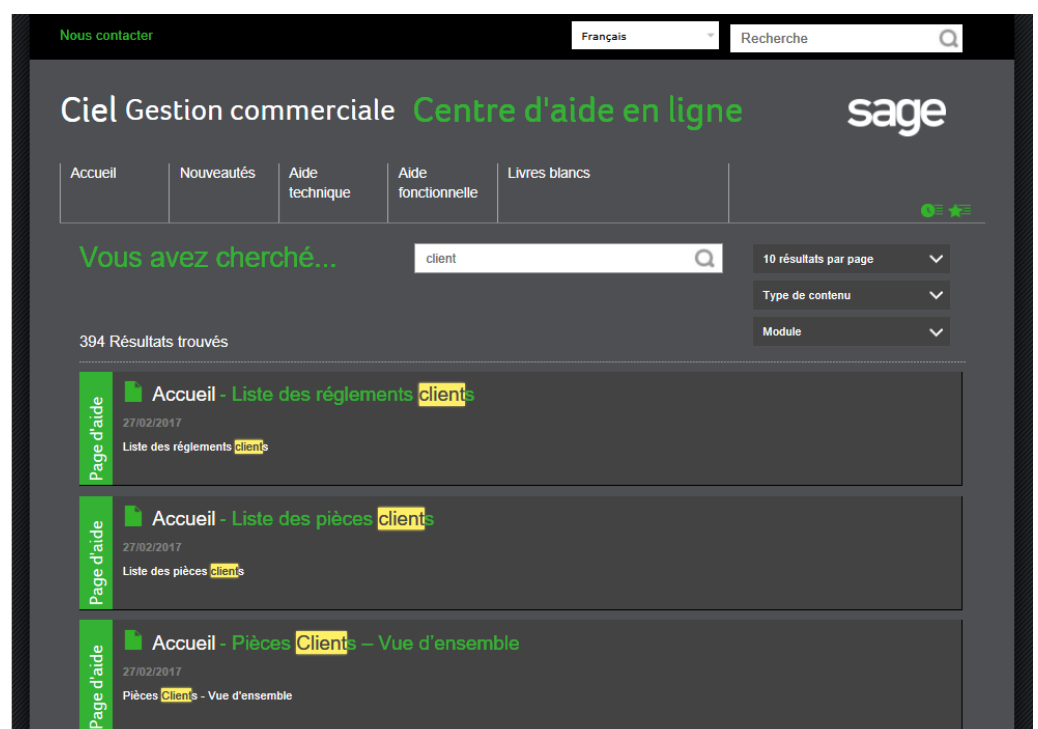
Nous contacter

Français

Recherche

Ciel Gestion commerciale Centre d'aide en ligne

sage

Accueil | Nouveautés | Aide technique | Aide fonctionnelle | Livres blancs

Vous avez cherché...

client

10 résultats par page

Type de contenu

Module

394 Résultats trouvés

Page d'aide

Accueil - Liste des réglements clients

27/02/2017

Liste des réglements clients

Page d'aide

Accueil - Liste des pièces clients

27/02/2017

Liste des pièces clients

Page d'aide

Accueil - Pièces Clients – Vue d'ensemble

27/02/2017

Pièces Clients - Vue d'ensemble